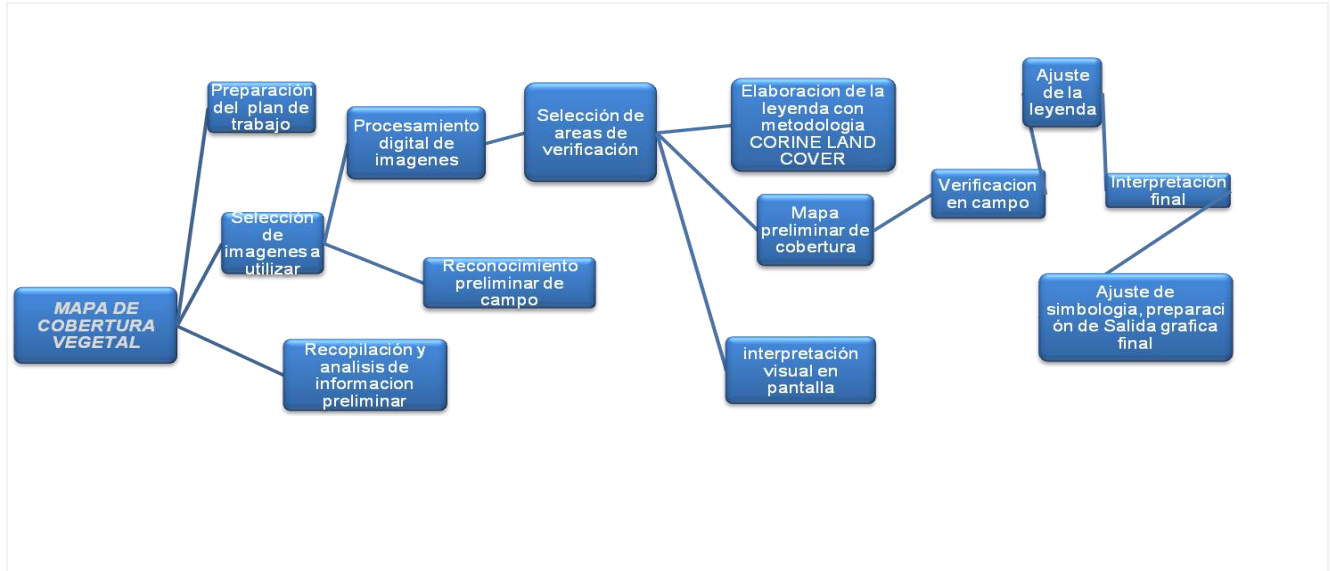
MAPA DE COBERTURA VEGETAL

Preparación del plan de trabajo

Selección de imagenes a utilizar

Recopilación y analisis de informacion preliminar

Procesamiento digital de imagenes

Reconocimiento preliminar de campo

Selección de areas de verificación

Elaboracion de la leyenda con metodologia CORINE LAND COVER

Mapa preliminar de cobertura

interpretación visual en pantalla

Verificacion en campo

Ajuste de la leyenda

Interpretación final

Ajuste de simbologia, preparación de Salida grafica final